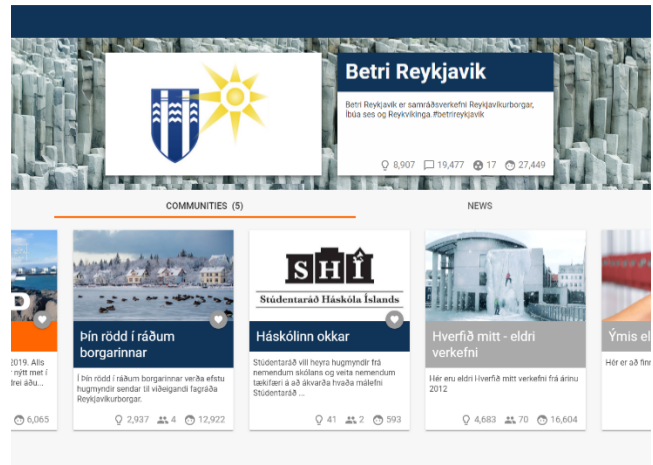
Betri Reykjavík

Betri Reykjavík er samráðsverkefni Reykjavíkurborgar, íbúa ses og Reykvíkinga. #betrireykjavik

8,907 19,477 17 27,449

COMMUNITIES (5)

NEWS

P

2019. Alls nýtt met í rei áðu...

6,065

Þín rödd í ráðum borgarinnar

Í Þín rödd í ráðum borgarinnar verða efstu hugmyndir sendar til viðeigandi fagráða Reykjavíkurborgar.

2,937 4 12,922

SHÍ

Stúdentaráð Háskóla Íslands

Háskólinn okkar

Stúdentaráð vill heyra hugmyndir frá nemendum skólans og veita nemendum tækifæri á að ákvarða hvaða málefni Stúdentaráð ...

41 2 593

Hverfið mitt - eldri verkefni

Hér eru eldri Hverfið mitt verkefni frá árinu 2012

4,683 70 16,604

Ýmis el

Hér er að finn